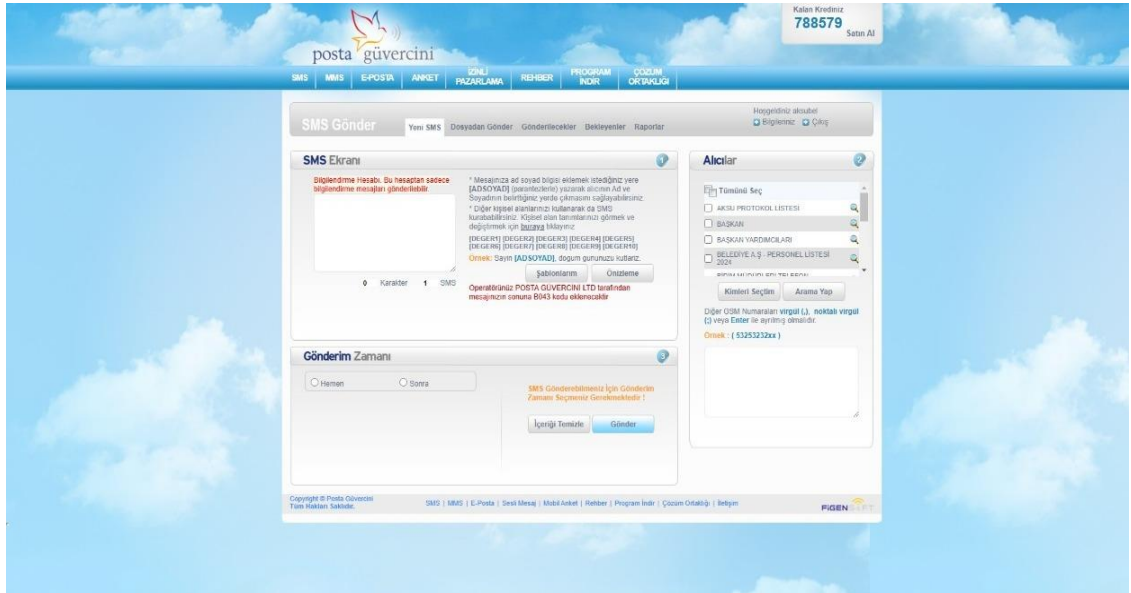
posta güvercini

Kalan Krediniz
788579
Satın Al

SMS | MMS | E-POSTA | ANKET | İZİNLİ PAZARLAMA | REHBER | PROGRAM İNDİR | ÇÖZÜM ORTAKLIĞI

SMS Gönder
Yeni SMS | Dosyadan Gönder | Gönderilecekler | Bekleyenler | Raporlar

Hoşgeldiniz akoubel
Bilgileriniz | Çıkış

SMS Ekranı

Bilgilendirme Hesabı. Bu hesaptan sadece bilgilendirme mesajları gönderilebilir.

0 Karakter 1 SMS

* Mesajınıza ad soyad bilgisi eklemek istediğiniz yere [ADSOYAD] (parantezlerin) yazarak alıcının Ad ve Soyadının belirttiğiniz yerde çıkmasını sağlayabilirsiniz.
* Diğer kişisel alanlarınızı kullanarak da SMS kurabilirsiniz. Kişisel alan tanımlarınızı görmek ve değiştirmek için buraya tıklayınız
[DEGER1] [DEGER2] [DEGER3] [DEGER4] [DEGER5] [DEGER6] [DEGER7] [DEGER8] [DEGER9] [DEGER10]
Örnek: Sayın [ADSOYAD], doğum gununuzu kutlarız.

Şablonlarım | Önizleme

Operatörünüz POSTA GÜVERCİNİ LTD tarafından mesajınızın sonuna B043 kodu eklenecektir

Alıcılar

Tümünü Seç
AKSU PROTOKOL LİSTESİ
BAŞKAN
BAŞKAN YARDIMCILARI
BELEDİYE A.Ş - PERSONEL LİSTESİ 2024
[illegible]

Kimleri Seçtim | Arama Yap

Diğer GSM Numaraları virgül (,), noktalı virgül (;) veya Enter ile ayrılmış olmalıdır.
Örnek : ( 53253232xx )

Gönderim Zamanı

Hemen
Sonra

SMS Gönderebilmeniz İçin Gönderim Zamanı Seçmeniz Gerekmektedir !

İçeriği Temizle | Gönder

Copyright © Posta Güvercini
Tüm Hakları Saklıdır.

SMS | MMS | E-Posta | Sesli Mesaj | Mobil Anket | Rehber | Program İndir | Çözüm Ortaklığı | İletişim

FİGENSOFT